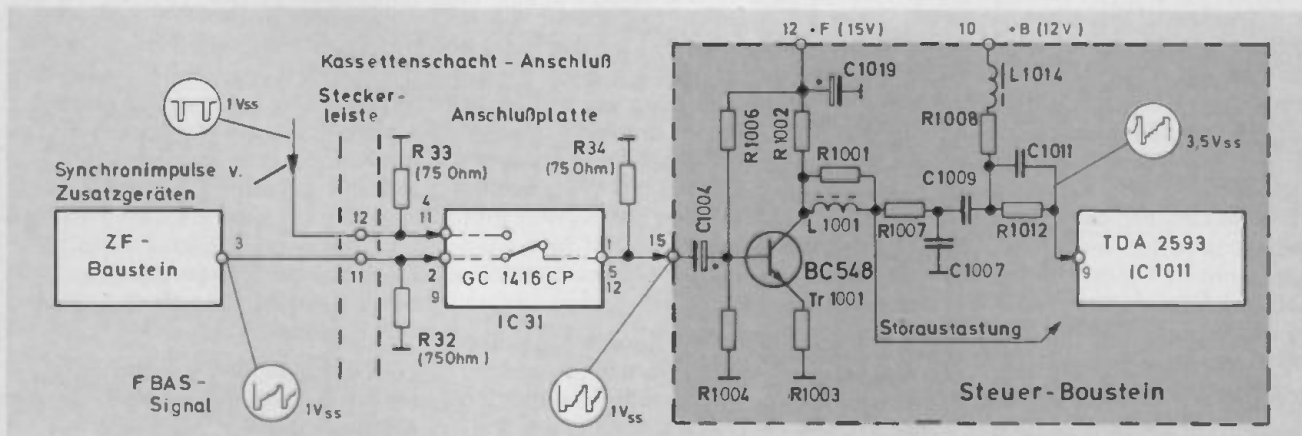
12 +F (15V)
10 +B (12V)
Kassettenschacht - Anschluß
1Vss
Steckerleiste
Anschlußplatte
C1019
L1014
R1006
R1002
R1008
R 33 (75 Ohm)
R34 (75 Ohm)
3,5Vss
Synchronimpulse v. Zusatzgeräten
R1001
C1011
C1009
4
11
12
C1004
L 1001
R1007
R1012
ZF - Baustein
3
11
2
9
GC 1416 CP
1
5
12
15
BC548
C1007
TDA 2593
IC 1011
9
R 32 (75Ohm)
IC 31
Tr 1001
Störaustastung
FBAS - Signal
1Vss
1Vss
R1004
R1003
Steuer - Baustein